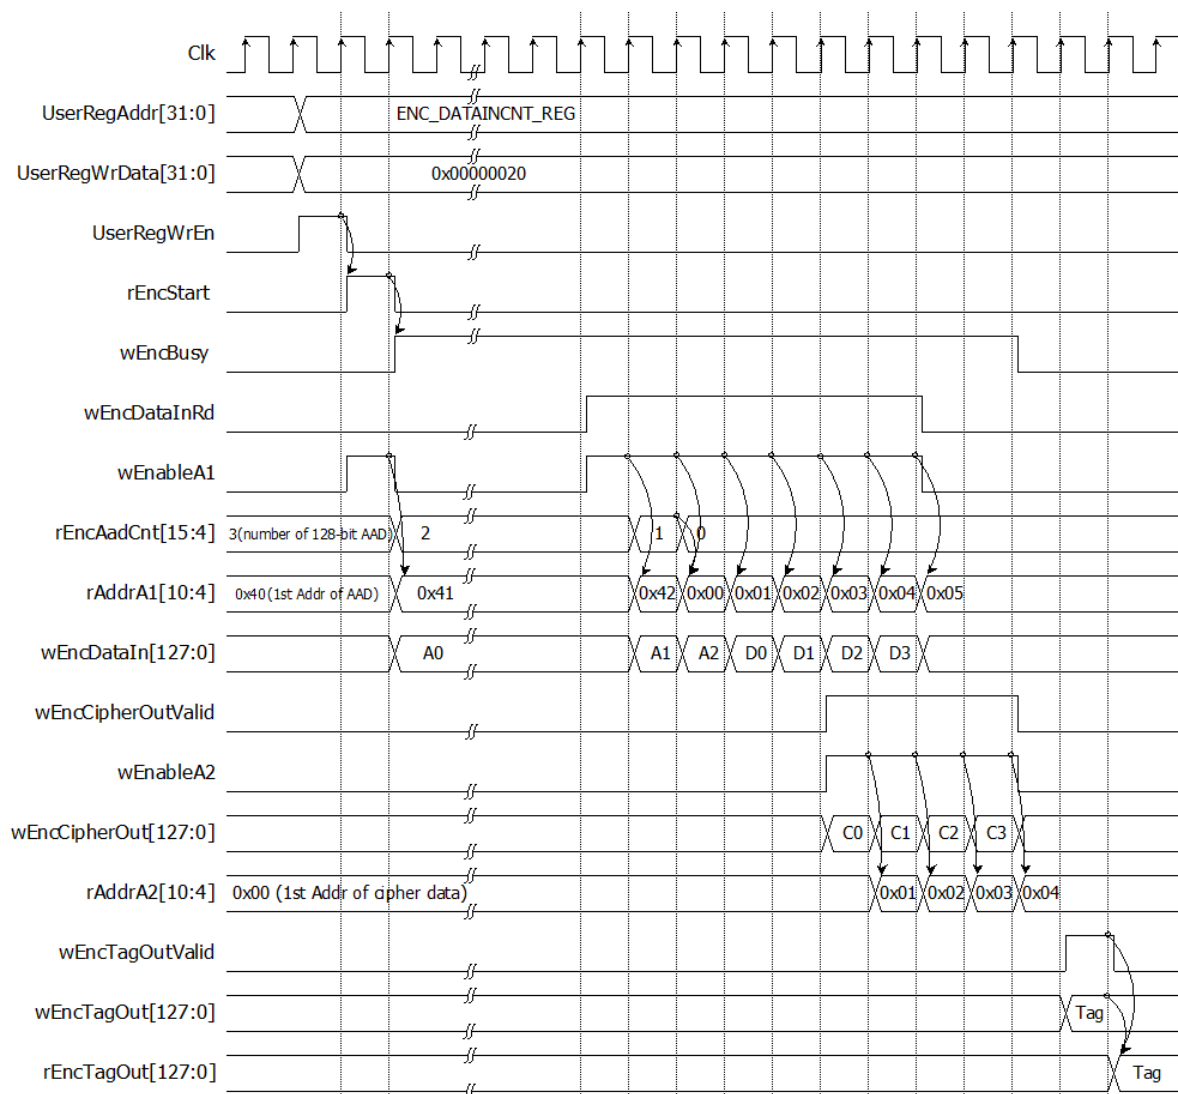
Clk
UserRegAddr[31:0] ENC_DATAINCNT_REG
UserRegWrData[31:0] 0x00000020
UserRegWrEn
rEncStart
wEncBusy
wEncDataInRd
wEnableA1
rEncAadCnt[15:4] 3(number of 128-bit AAD) 2 1 0
rAddrA1[10:4] 0x40(1st Addr of AAD) 0x41 0x42 0x00 0x01 0x02 0x03 0x04 0x05
wEncDataIn[127:0] A0 A1 A2 D0 D1 D2 D3
wEncCipherOutValid
wEnableA2
wEncCipherOut[127:0] C0 C1 C2 C3
rAddrA2[10:4] 0x00 (1st Addr of cipher data) 0x01 0x02 0x03 0x04
wEncTagOutValid
wEncTagOut[127:0] Tag
rEncTagOut[127:0] Tag